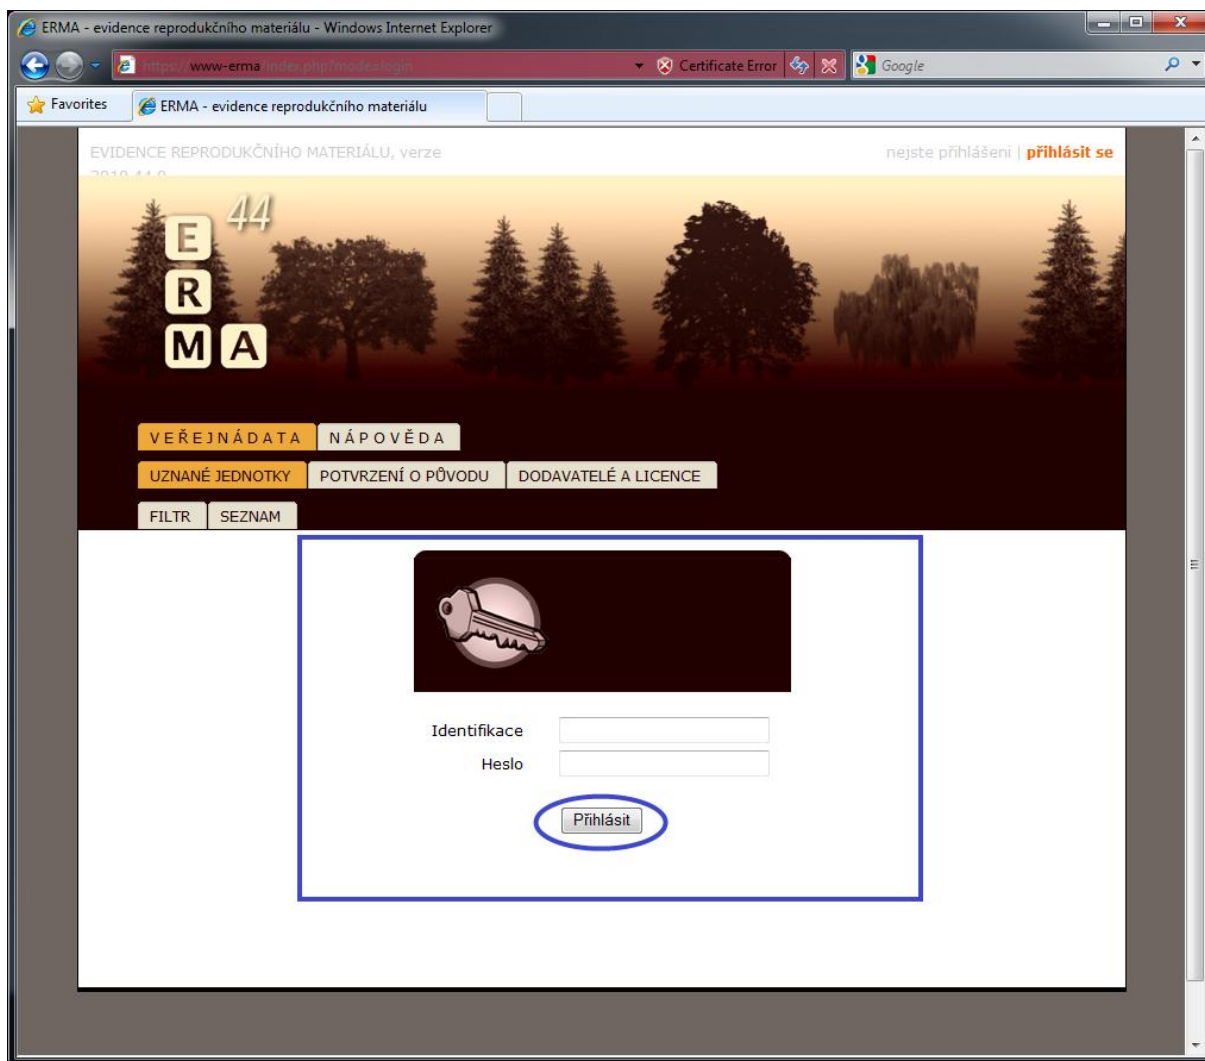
ERMA - evidence reprodukčního materiálu - Windows Internet Explorer

https://www-erma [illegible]

Certificate Error

Google

Favorites

ERMA - evidence reprodukčního materiálu

EVIDENCE REPRODUKČNÍHO MATERIÁLU, verze 2010.44.0

nejste přihlášeni | přihlásit se

E R M A 44

VEŘEJNÁ DATA   NÁPOVĚDA

UZNANÉ JEDNOTKY   POTVRZENÍ O PŮVODU   DODAVATELÉ A LICENCE

FILTR   SEZNAM

Identifikace

Heslo

Přihlásit